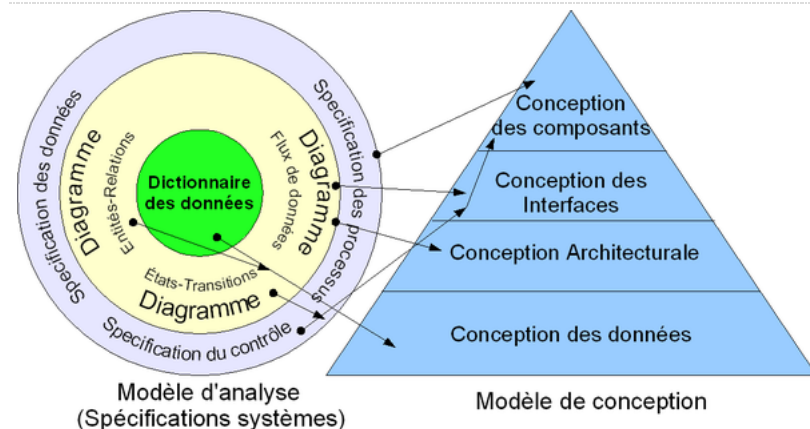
Spécification des données
Spécification des processus
Spécification du contrôle
Diagramme
Entités-Relations
Diagramme
Flux de données
Dictionnaire des données
États-Transitions
Diagramme

Conception des composants
Conception des Interfaces
Conception Architecturale
Conception des données

Modèle d'analyse (Spécifications systèmes)

Modèle de conception